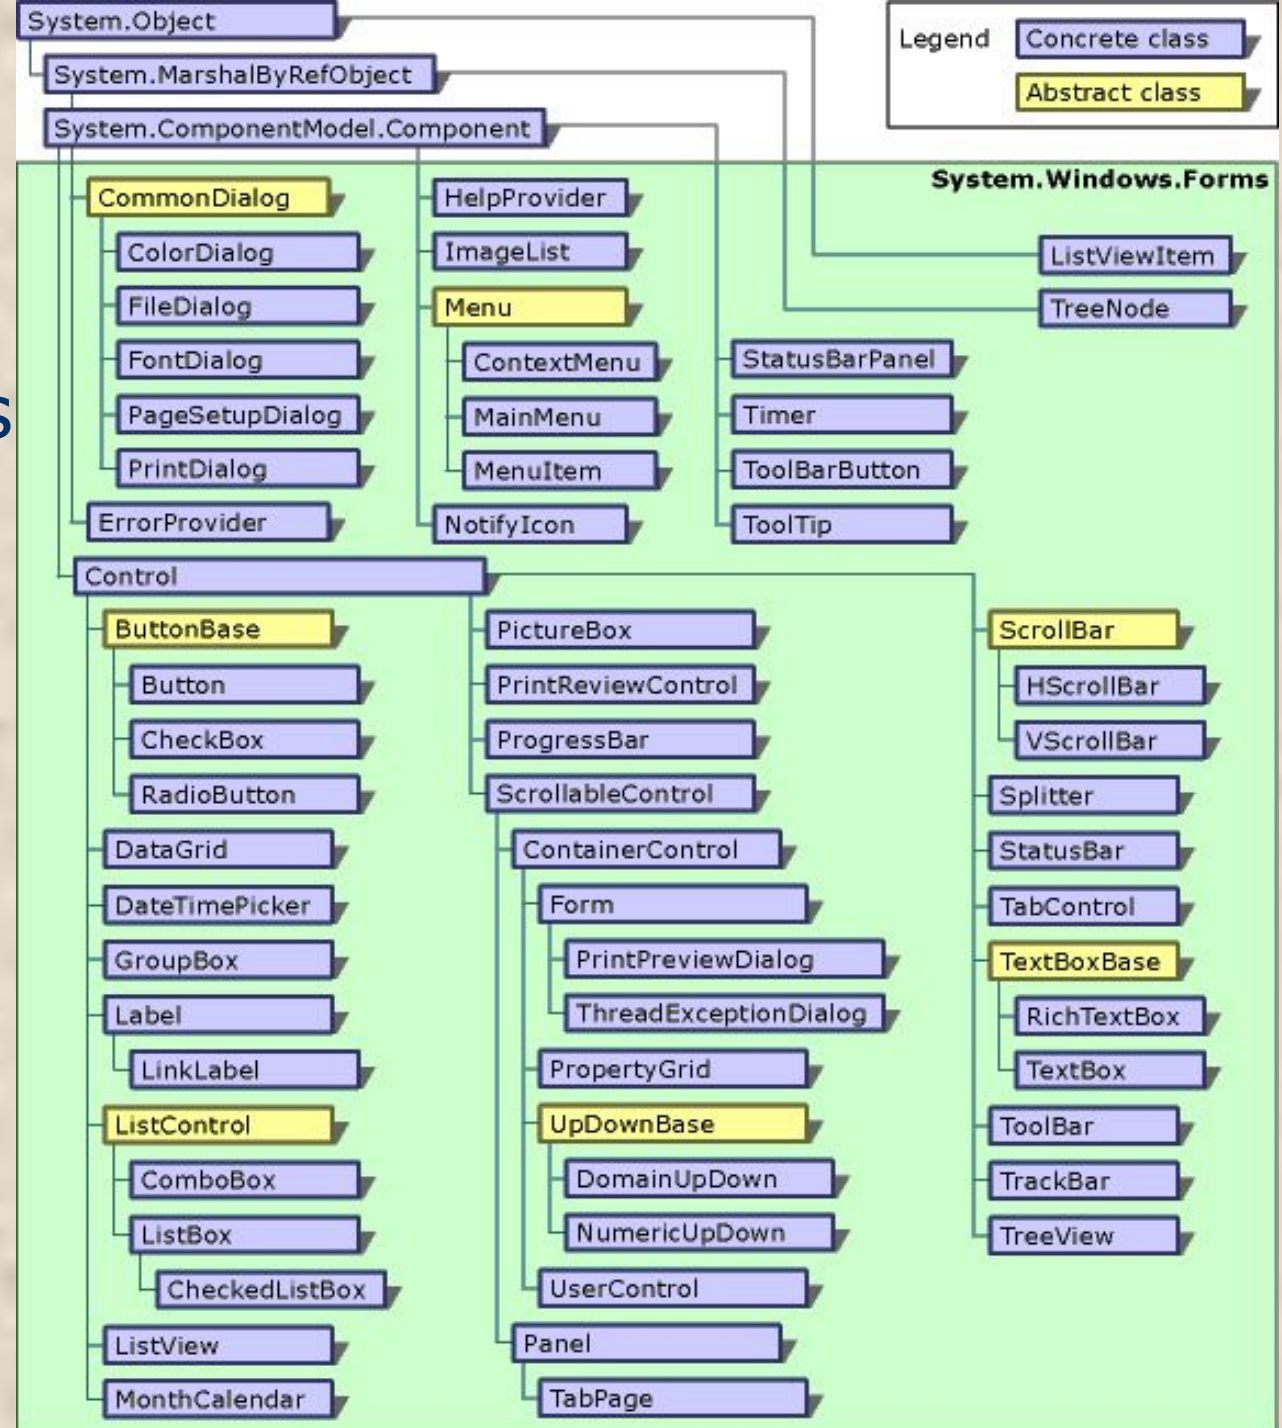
System.Object

System.MarshalByRefObject

System.ComponentModel.Component

Legend

Concrete class

Abstract class

System.Windows.Forms

CommonDialog

ColorDialog

FileDialog

FontDialog

PageSetupDialog

PrintDialog

ErrorProvider

HelpProvider

ImageList

Menu

ContextMenu

MainMenu

MenuItem

NotifyIcon

ListViewItem

TreeNode

StatusBarPanel

Timer

ToolBarButton

ToolTip

Control

ButtonBase

Button

CheckBox

RadioButton

DataGrid

DateTimePicker

GroupBox

Label

LinkLabel

ListControl

ComboBox

ListBox

CheckedListBox

ListView

MonthCalendar

PictureBox

PrintReviewControl

ProgressBar

ScrollableControl

ContainerControl

Form

PrintPreviewDialog

ThreadExceptionDialog

PropertyGrid

UpDownBase

DomainUpDown

NumericUpDown

UserControl

Panel

TabPage

ScrollBar

HScrollBar

VScrollBar

Splitter

StatusBar

TabControl

TextBoxBase

RichTextBox

TextBox

ToolBar

TrackBar

TreeView